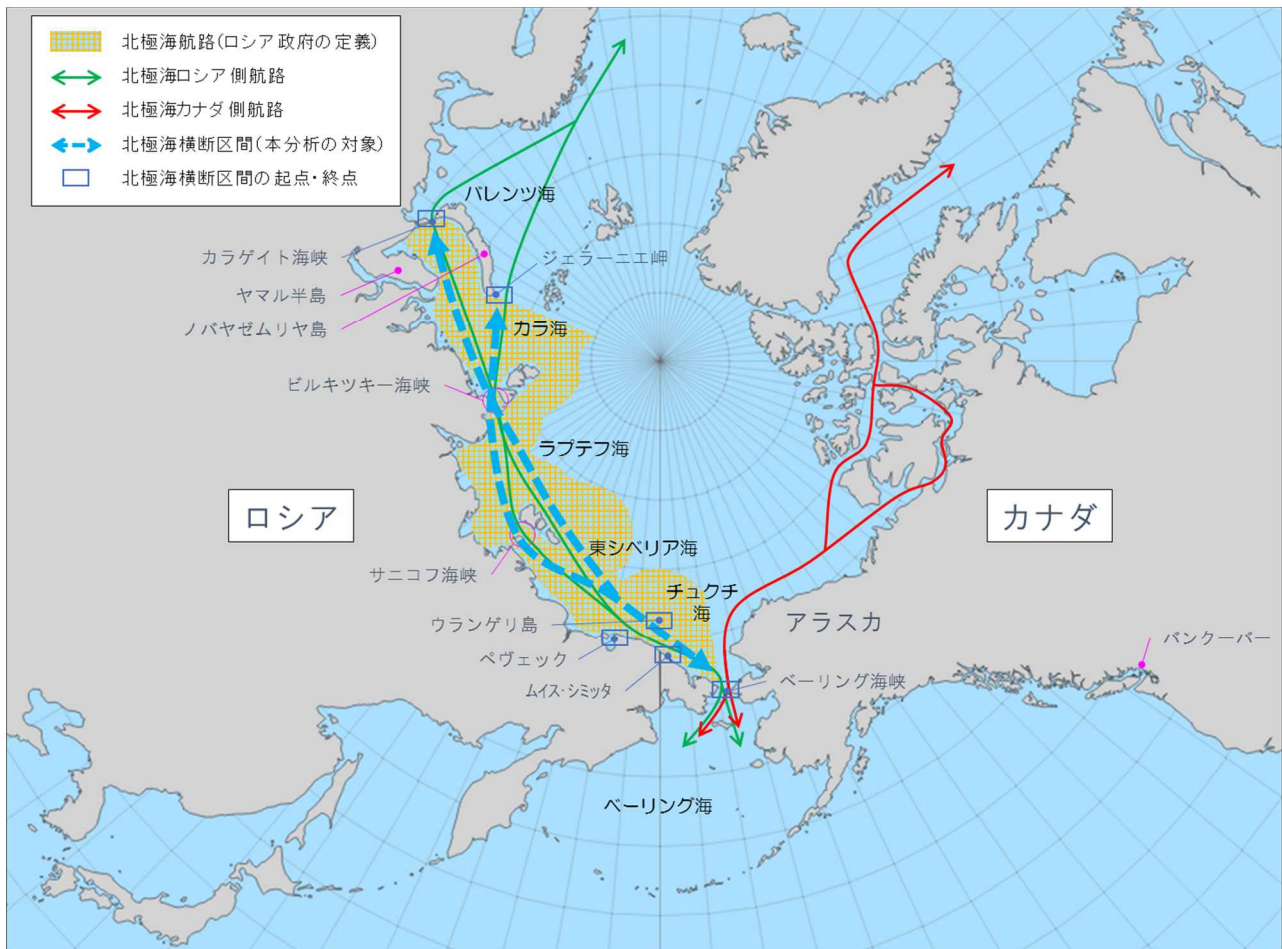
北極海航路(ロシア政府の定義)
北極海ロシア側航路
北極海カナダ側航路
北極海横断区間(本分析の対象)
北極海横断区間の起点・終点

バレンツ海
カラゲイト海峡
ジェラーニエ岬
ヤマル半島
ノバヤゼムリヤ島
カラ海
ビルキツキー海峡
ラプテフ海
ロシア
カナダ
東シベリア海
サニコフ海峡
チュクチ海
ウランゲリ島
アラスカ
ペヴェック
バンクーバー
ムイス・シミッタ
ベーリング海峡
ベーリング海